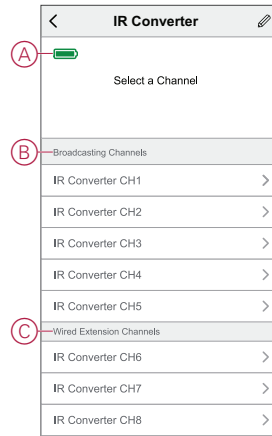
IR Converter

A

Select a Channel

B

Broadcasting Channels

IR Converter CH1

IR Converter CH2

IR Converter CH3

IR Converter CH4

IR Converter CH5

C

Wired Extension Channels

IR Converter CH6

IR Converter CH7

IR Converter CH8